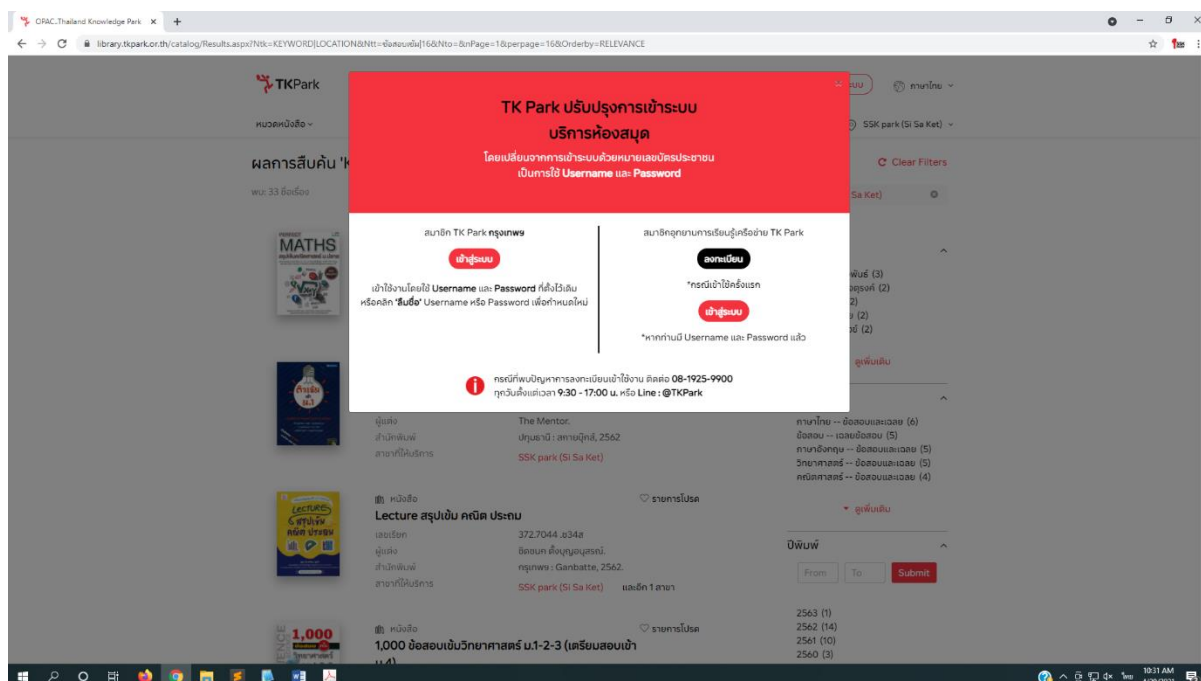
OPAC..Thailand Knowledge Park ×

library.tkpark.or.th/catalog/Results.aspx?Ntk=KEYWORD|LOCATION&Ntt=ข้อสอบเข้ม|16&Nto=&nPage=1&perpage=16&Orderby=RELEVANCE

TKPark

หมวดหนังสือ

ผลการสืบค้น 'k

พบ 33 ชื่อเรื่อง

ภาษาไทย

SSK park (Si Sa Ket)

Clear Filters

Sa Ket)

×

TK Park ปรับปรุงการเข้าระบบ บริการห้องสมุด

โดยเปลี่ยนจากการเข้าระบบด้วยหมายเลขบัตรประชาชน เป็นการใช้ Username และ Password

สมาชิก TK Park กรุงเทพฯ

เข้าสู่ระบบ

เข้าใช้งานโดยใช้ Username และ Password ที่ตั้งไว้เดิม หรือคลิก 'ลืมชื่อ' Username หรือ Password เพื่อกำหนดใหม่

สมาชิกอุทยานการเรียนรู้เครือข่าย TK Park

ลงทะเบียน

*กรณีเข้าใช้ครั้งแรก

เข้าสู่ระบบ

*หากท่านมี Username และ Password แล้ว

กรณีที่พบปัญหาการลงทะเบียนเข้าใช้งาน ติดต่อ 08-1925-9900 ทุกวันตั้งแต่เวลา 9:30 - 17:00 น. หรือ Line : @TKPark

MATHS

พิมพ์ (3)
อรุงค์ (2)
2)
(2)
ย์ (2)

ดูเพิ่มเติม

ผู้แต่ง The Mentor.
สำนักพิมพ์ ปทุมธานี : สหายบุ๊คส์, 2562
สาขาที่ให้บริการ SSK park (Si Sa Ket)

ภาษาไทย -- ข้อสอบและเฉลย (6)
ข้อสอบ -- เฉลยข้อสอบ (5)
ภาษาอังกฤษ -- ข้อสอบและเฉลย (5)
วิทยาศาสตร์ -- ข้อสอบและเฉลย (5)
คณิตศาสตร์ -- ข้อสอบและเฉลย (4)

ดูเพิ่มเติม

หนังสือ
รายการโปรด
Lecture สรุปเข้ม คณิต ประถม
เลขเรียก 372.7044 ธ34ล
ผู้แต่ง ธิดารัก ตั้งบุญอนุสรณ์.
สำนักพิมพ์ กรุงเทพฯ : Ganbatte, 2562.
สาขาที่ให้บริการ SSK park (Si Sa Ket) และอีก 1 สาขา

ปีพิมพ์
From To Submit

2563 (1)
2562 (14)
2561 (10)
2560 (3)

หนังสือ
รายการโปรด
1,000 ข้อสอบเข้มวิทยาศาสตร์ ม.1-2-3 (เตรียมสอบเข้า ม.4)

10:31 AM